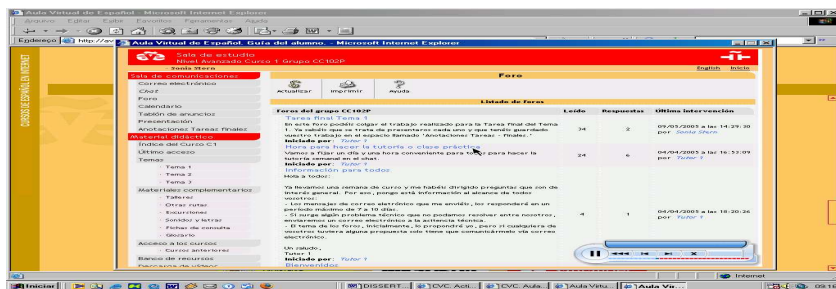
Aula Virtual de Español - Microsoft Internet Explorer
Archivo Editar Ver Favoritos Herramientas Ayuda
Dirección http://av
Aula Virtual de Español. Guía del alumno. - Microsoft Internet Explorer
CURSOS DE ESPAÑOL EN INTERNET
Sala de estudio
Nivel Avanzado Curso 1 Grupo CC102P
Sonia Stern
English Inicio
Sala de comunicaciones
Correo electrónico
Chat
Foro
Calendario
Tablón de anuncios
Presentación
Anotaciones Tareas finales
Material didáctico
Índice del Curso C1
Último acceso
Temas
- Tema 1
- Tema 2
- Tema 3
Materiales complementarios
- Talleres
- Otras rutas
- Excursiones
- Sonidos y letras
- Fichas de consulta
- Glosario
Acceso a los cursos
- Cursos anteriores
Banco de recursos
Foro
Actualizar Imprimir Ayuda
Listado de foros
| Foros del grupo CC102P | Leído | Respuestas | Última intervención |
|---|---|---|---|
| Tarea final Tema 1 En este foro podéis colgar el trabajo realizado para la Tarea final del Tema 1. Ya sabéis que se trata de presentaros cada uno y que tenéis guardado vuestro trabajo en el espacio llamado "Anotaciones: Tareas finales". Iniciado por: Tutor 1 | 34 | 2 | 09/05/2003 a las 14:29:30 por Sonia Stern |
| Hora para hacer la tutoría o clase práctica Vamos a fijar un día y una hora conveniente para todos para hacer la tutoría semanal en el chat. Iniciado por: Tutor 1 | 24 | 6 | 04/04/2003 a las 16:53:09 por Tutor 1 |
| Información para todos Hola a todos: Ya llevamos una semana de curso y me habéis dirigido preguntas que son de interés general. Por eso, pongo está información al alcance de todos vosotros: - Los mensajes de correo electrónico que me enviéis, los responderé en un período máximo de 7 a 10 días. - Si surge algún problema técnico que no podamos resolver entre nosotros, enviaremos un correo electrónico a la asistencia técnica. - El tema de los foros, inicialmente, lo propondré yo, pero si cualquiera de vosotros tuviera alguna propuesta sólo tiene que comunicármelo vía correo electrónico. Un saludo, Tutor 1 Iniciado por: Tutor 1 | 4 | 1 | 04/04/2003 a las 18:20:26 por Tutor 1 |
Bienvenidos
Internet
Inicio DISSERT... CVC Acti... CVC Aula... Aula Virtu... Aula Vir... 09:16